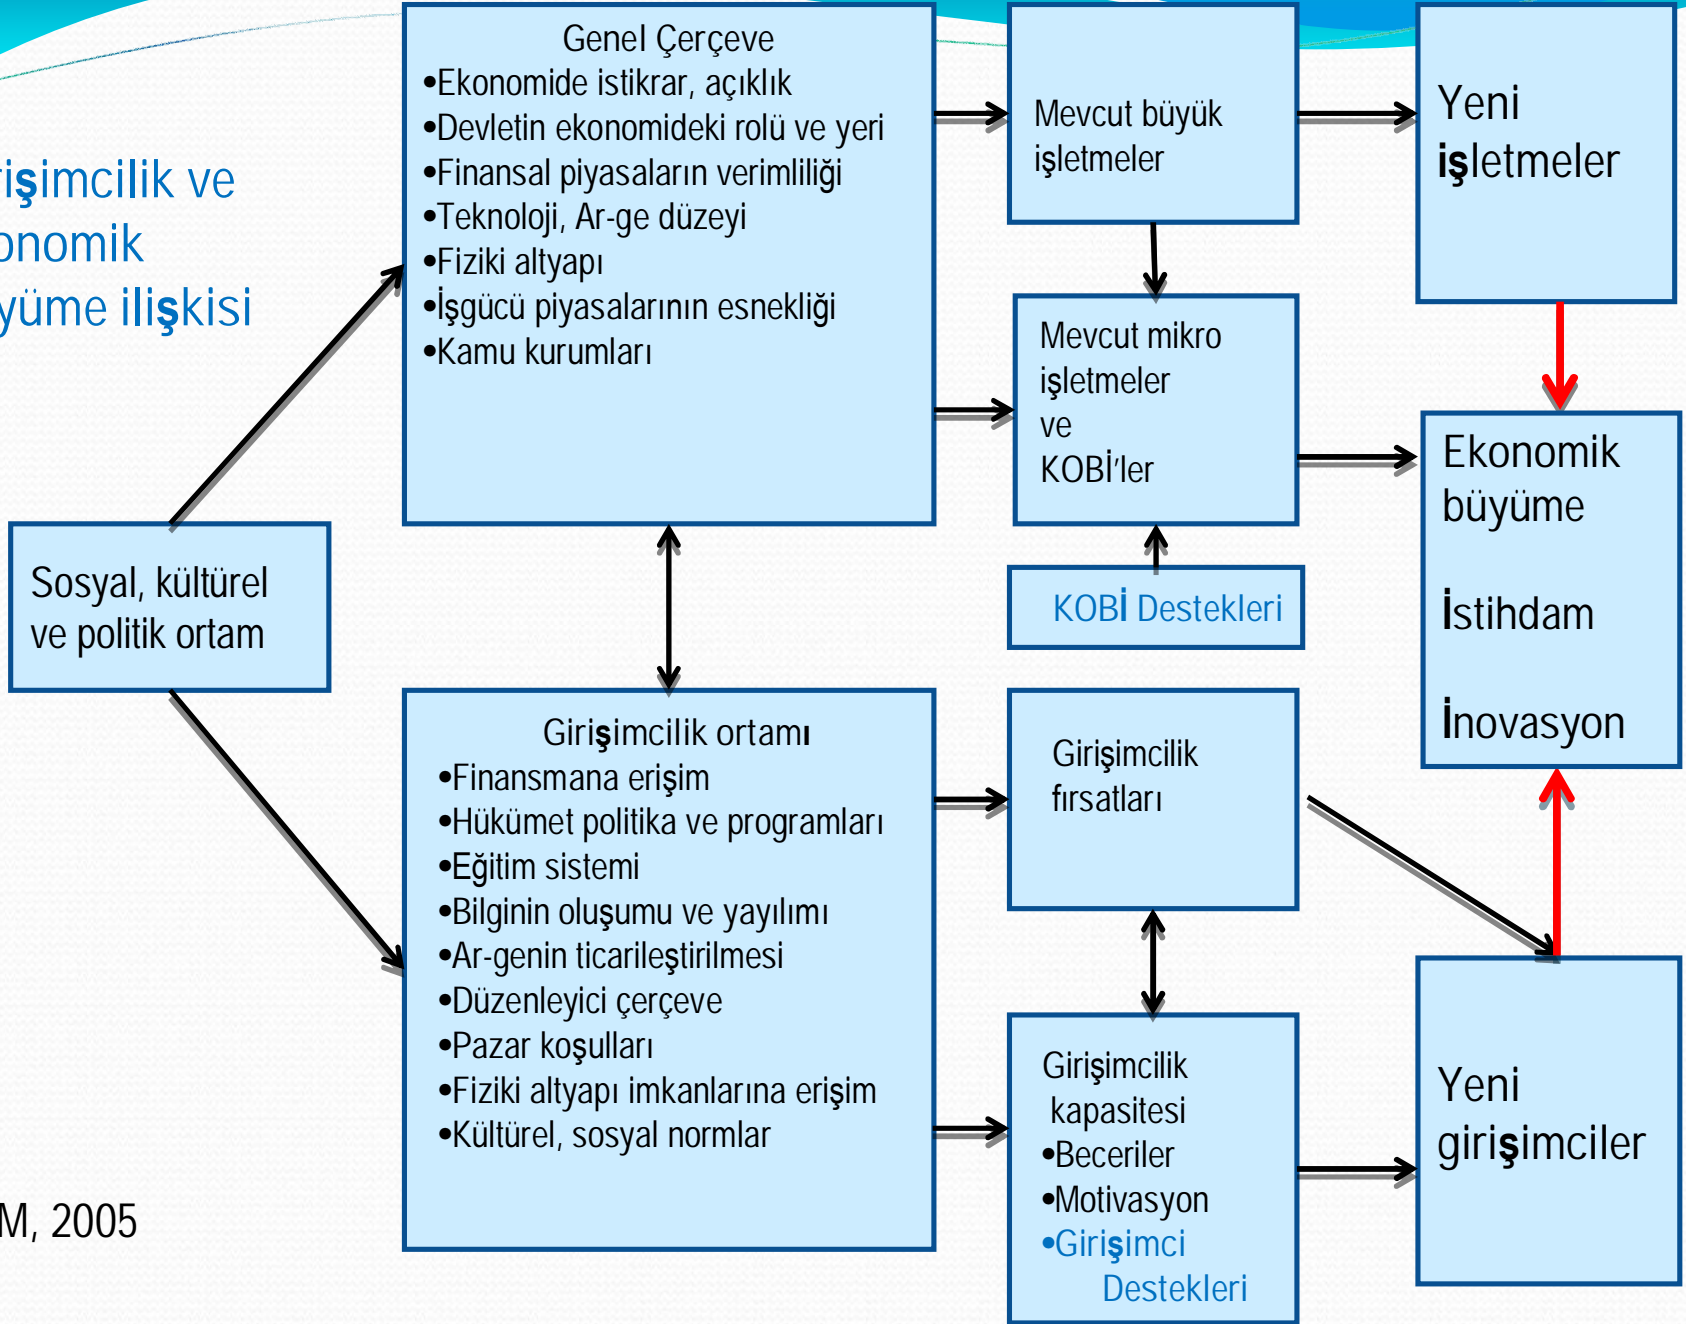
rişimcilik ve
onomik
yüme ilişkisi

Genel Çerçeve
•Ekonomide istikrar, açıklık
•Devletin ekonomideki rolü ve yeri
•Finansal piyasaların verimliliği
•Teknoloji, Ar-ge düzeyi
•Fiziki altyapı
•İşgücü piyasalarının esnekliği
•Kamu kurumları

Mevcut büyük işletmeler

Yeni işletmeler

Mevcut mikro işletmeler ve KOBİ'ler

Ekonomik büyüme

İstihdam

İnovasyon

KOBİ Destekleri

Sosyal, kültürel ve politik ortam

Girişimcilik ortamı
•Finansmana erişim
•Hükümet politika ve programları
•Eğitim sistemi
•Bilginin oluşumu ve yayılımı
•Ar-genin ticarileştirilmesi
•Düzenleyici çerçeve
•Pazar koşulları
•Fiziki altyapı imkanlarına erişim
•Kültürel, sosyal normlar

Girişimcilik fırsatları

Girişimcilik kapasitesi
•Beceriler
•Motivasyon
•Girişimci Destekleri

Yeni girişimciler

M, 2005